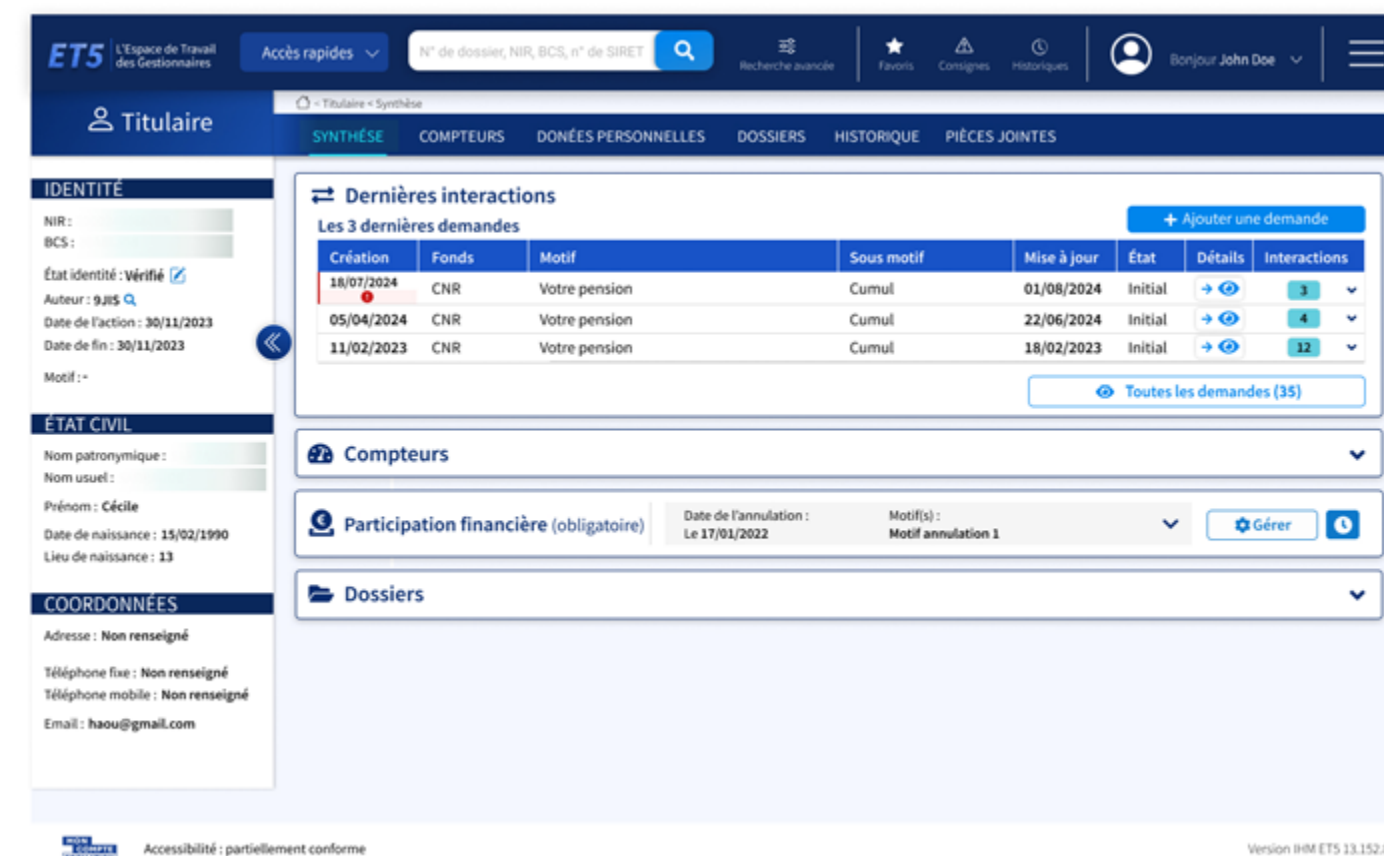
ET5 L'Espace de Travail des Gestionnaires

Accès rapides

N° de dossier, NIR, BCS, n° de SIRET

Recherche avancée

Favoris

Consignes

Historiques

Bonjour John Doe

Titulaire

< Titulaire < Synthèse

SYNTHÈSE COMPTEURS DONÉES PERSONNELLES DOSSIERS HISTORIQUE PIÈCES JOINTES

IDENTITÉ

NIR :

BCS :

État identité : Vérifié

Auteur : 9JIS

Date de l'action : 30/11/2023

Date de fin : 30/11/2023

Motif : -

ÉTAT CIVIL

Nom patronymique :

Nom usuel :

Prénom : Cécile

Date de naissance : 15/02/1990

Lieu de naissance : 13

COORDONNÉES

Adresse : Non renseigné

Téléphone fixe : Non renseigné

Téléphone mobile : Non renseigné

Email : haou@gmail.com

Dernières interactions

Les 3 dernières demandes

+ Ajouter une demande

| Création | Fonds | Motif | Sous motif | Mise à jour | État | Détails | Interactions |
|---|---|---|---|---|---|---|---|
| 18/07/2024 | CNR | Votre pension | Cumul | 01/08/2024 | Initial | | 3 |
| 05/04/2024 | CNR | Votre pension | Cumul | 22/06/2024 | Initial | | 4 |
| 11/02/2023 | CNR | Votre pension | Cumul | 18/02/2023 | Initial | | 12 |

Toutes les demandes (35)

Compteurs

Participation financière (obligatoire)

Date de l'annulation : Le 17/01/2022

Motif(s) : Motif annulation 1

Gérer

Dossiers

Accessibilité : partiellement conforme

Version IHM ET5 13.152.